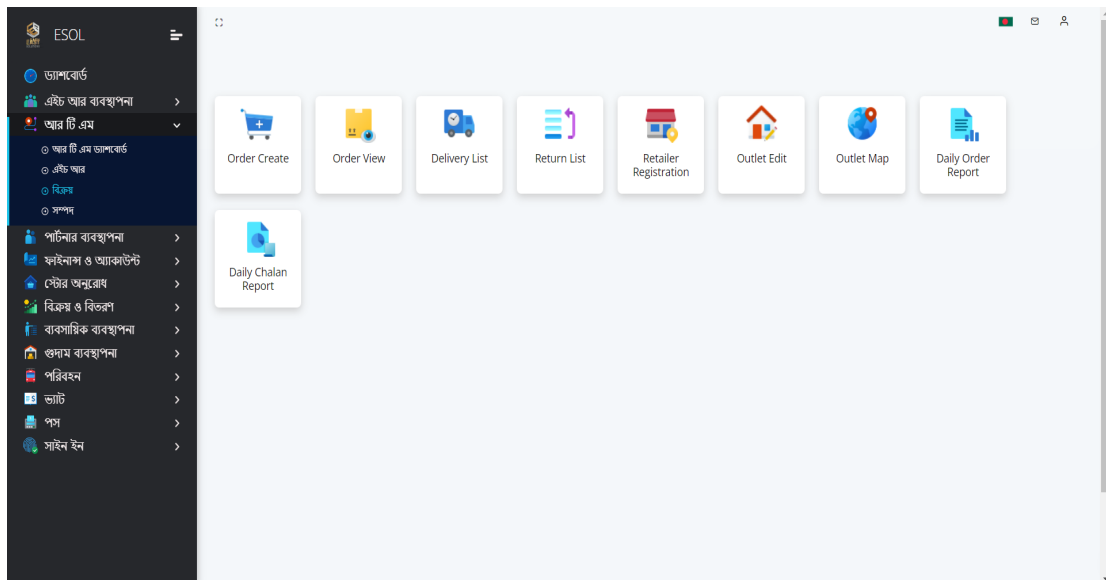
ESOL

ড্যাশবোর্ড
এইচ আর ব্যবস্থাপনা
আর টি এম
আর টি এম ড্যাশবোর্ড
এইচ আর
বিক্রয়
সম্পদ
পার্টনার ব্যবস্থাপনা
ফাইনান্স ও অ্যাকাউন্ট
স্টোর অনুরোধ
বিক্রয় ও বিতরণ
ব্যবসায়িক ব্যবস্থাপনা
গুদাম ব্যবস্থাপনা
পরিবহন
ভ্যাট
পস
সাইন ইন

Order Create
Order View
Delivery List
Return List
Retailer Registration
Outlet Edit
Outlet Map
Daily Order Report
Daily Chalan Report